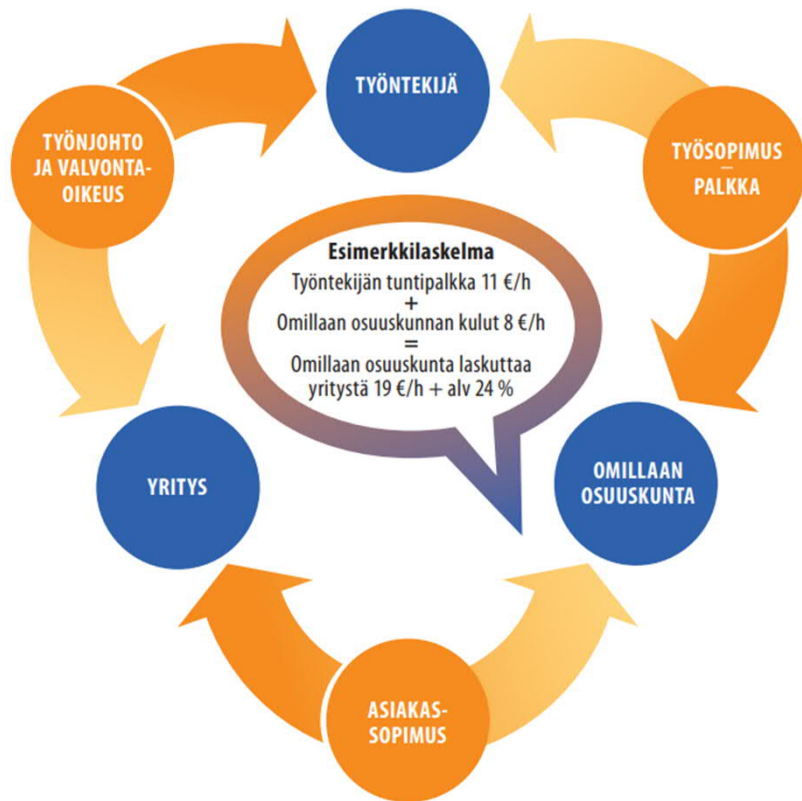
TYÖNTEKIJÄ

TYÖSOPIMUS
—
PALKKA

OMILLAAN OSUUSKUNTA

ASIAKAS-SOPIMUS

YRITYS

TYÖNJOHTO JA VALVONTA-OIKEUS

Esimerkkilaskelma
Työntekijän tuntipalkka 11 €/h
+
Omillaan osuuskunnan kulut 8 €/h
=
Omillaan osuuskunta laskuttaa yritystä 19 €/h + alv 24 %